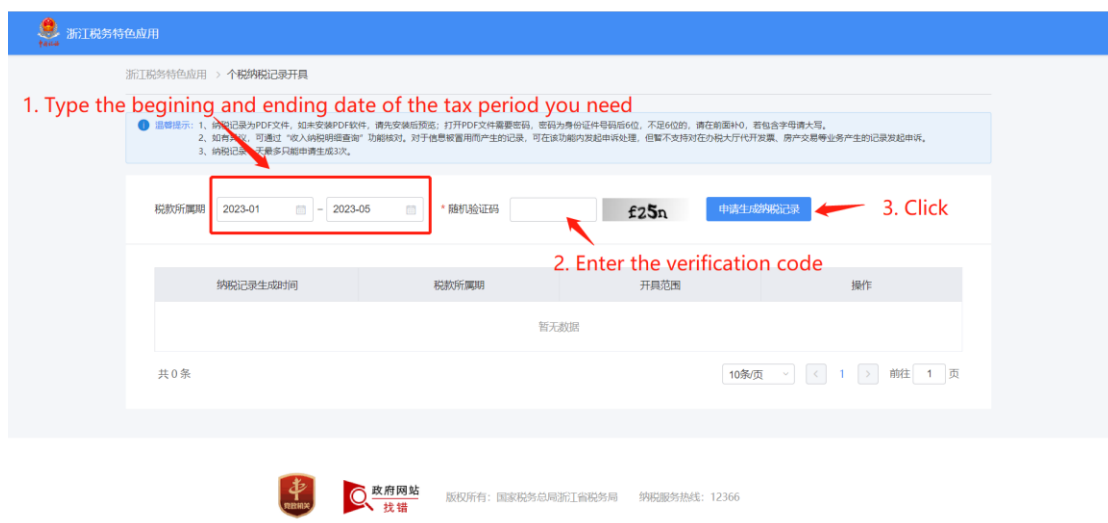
浙江税务特色应用

浙江税务特色应用 > 个税纳税记录开具

1. Type the begining and ending date of the tax period you need

温馨提示：1、纳税记录为PDF文件，如未安装PDF软件，请先安装后预览；打开PDF文件需要密码，密码为身份证件号码后6位，不足6位的，请在前面补0，若包含字母请大写。
2、如有异议，可通过"收入纳税明细查询"功能核对。对于信息被冒用而产生的记录，可在该功能内发起申诉处理，但暂不支持对在办税大厅代开发票、房产交易等业务产生的记录发起申诉。
3、纳税记录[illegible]天最多只能申请生成3次。

税款所属期 2023-01 – 2023-05 * 随机验证码 £25n 申请生成纳税记录 3. Click

2. Enter the verification code

| 纳税记录生成时间 | 税款所属期 | 开具范围 | 操作 |
|---|---|---|---|
| 暂无数据 | | | |

共 0 条 10条/页 < 1 > 前往 1 页

政府网站 找错 版权所有：国家税务总局浙江省税务局 纳税服务热线：12366